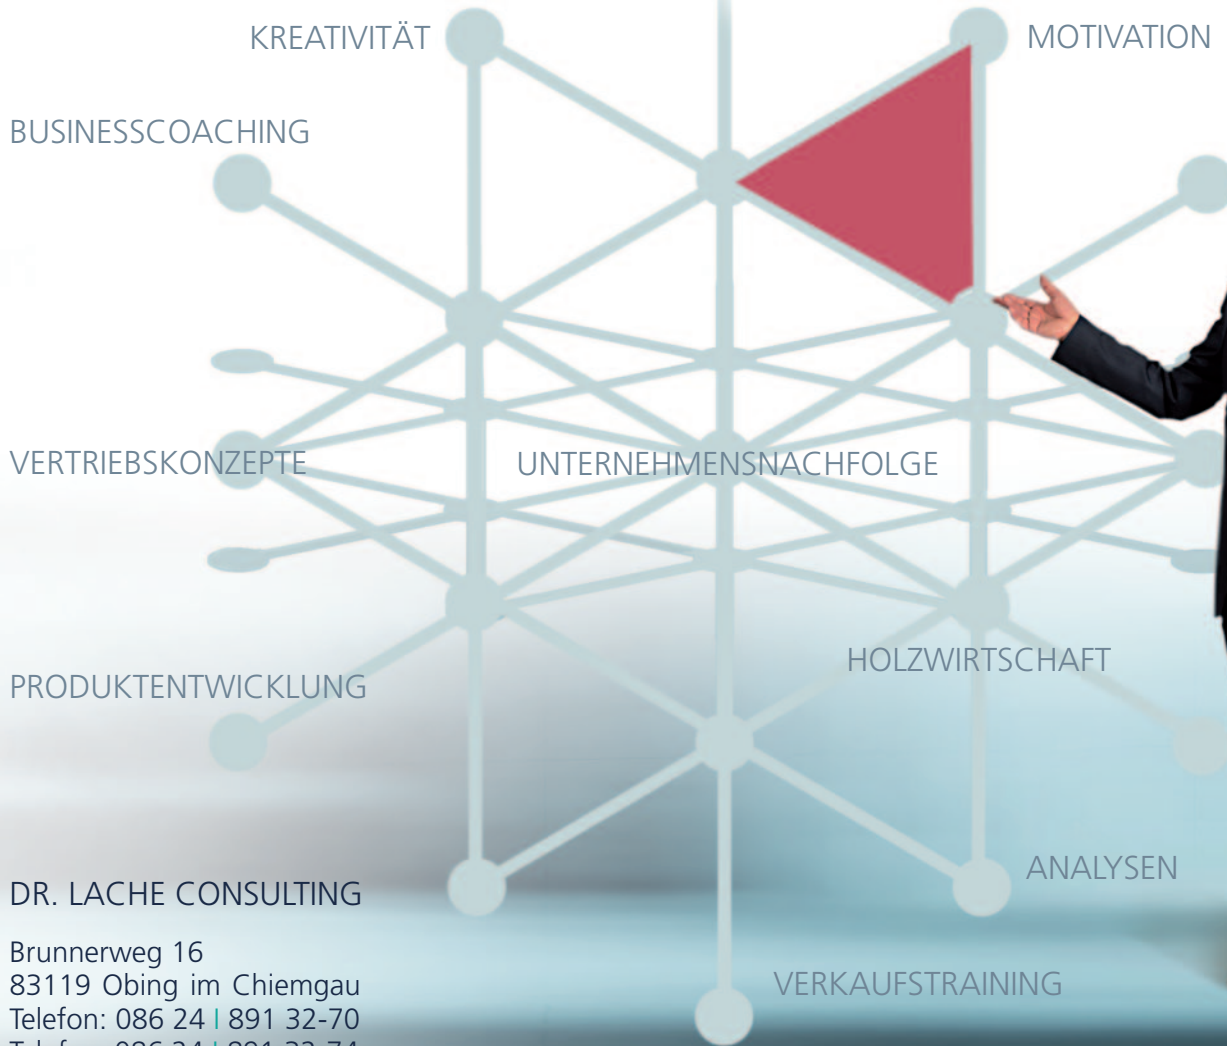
KREATIVITÄT

MOTIVATION

BUSINESSCOACHING

VERTRIEBSKONZEPTE

UNTERNEHMENSNACHFOLGE

HOLZWIRTSCHAFT

PRODUKTENTWICKLUNG

ANALYSEN

DR. LACHE CONSULTING

Brunnerweg 16
83119 Obing im Chiemgau
Telefon: 086 24 | 891 32-70
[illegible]

VERKAUFSTRAINING